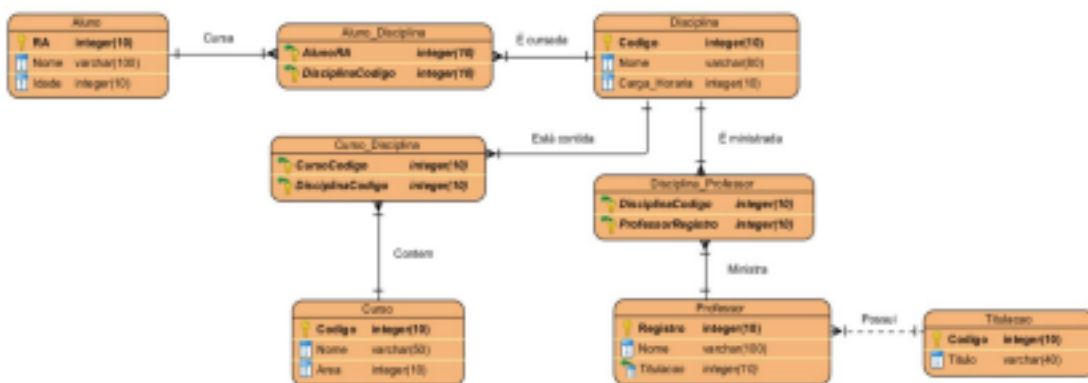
Aluno
RA integer(10)
Nome varchar(100)
Idade integer(10)

Cursa

Aluno_Disciplina
AlunoRA integer(10)
DisciplinaCodigo integer(10)

É cursada

Disciplina
Codigo integer(10)
Nome varchar(80)
Carga_Horaria integer(10)

Está contida

Curso_Disciplina
CursoCodigo integer(10)
DisciplinaCodigo integer(10)

É ministrada

Disciplina_Professor
DisciplinaCodigo integer(10)
ProfessorRegistro integer(10)

Contem

Ministra

Curso
Codigo integer(10)
Nome varchar(50)
Area integer(10)

Professor
Registro integer(10)
Nome varchar(100)
Titulacao integer(10)

Possui

Titulacao
Codigo integer(10)
Titulo varchar(40)